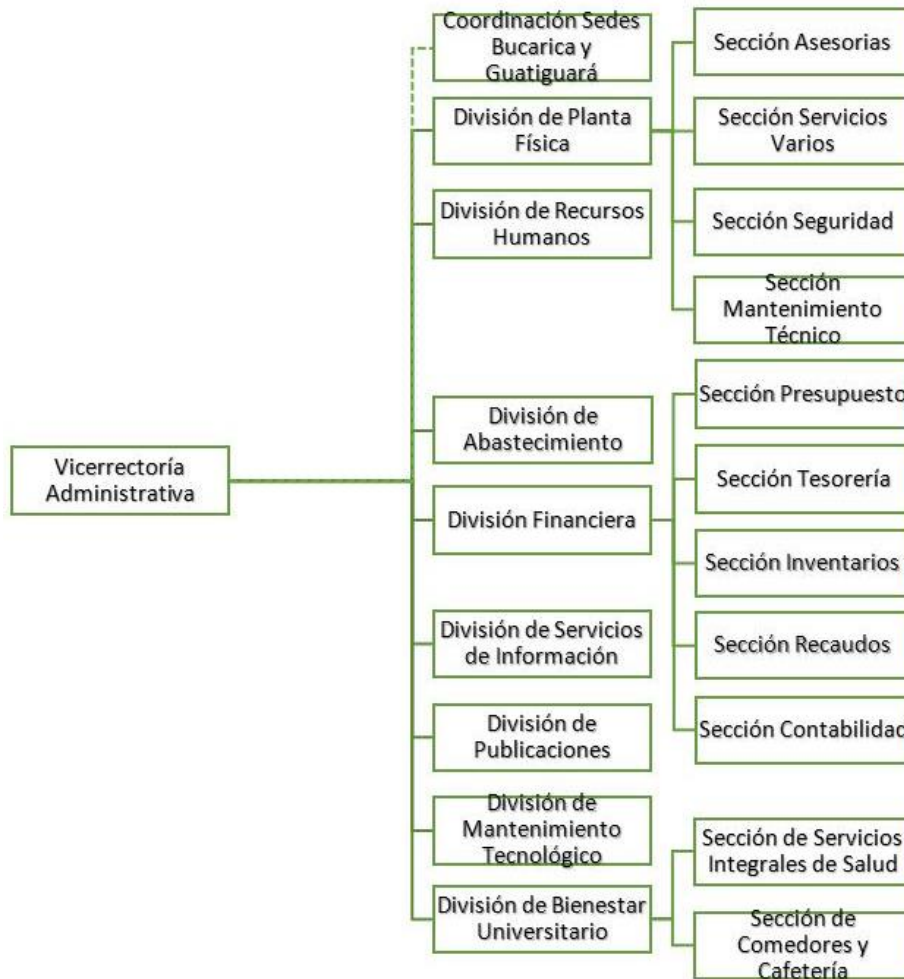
Vicerrectoría Administrativa

Coordinación Sedes Bucarica y Guatiguará

División de Planta Física

División de Recursos Humanos

División de Abastecimiento

División Financiera

División de Servicios de Información

División de Publicaciones

División de Mantenimiento Tecnológico

División de Bienestar Universitario

Sección Asesorias

Sección Servicios Varios

Sección Seguridad

Sección Mantenimiento Técnico

Sección Presupuesto

Sección Tesorería

Sección Inventarios

Sección Recaudos

Sección Contabilidad

Sección de Servicios Integrales de Salud

Sección de Comedores y Cafetería